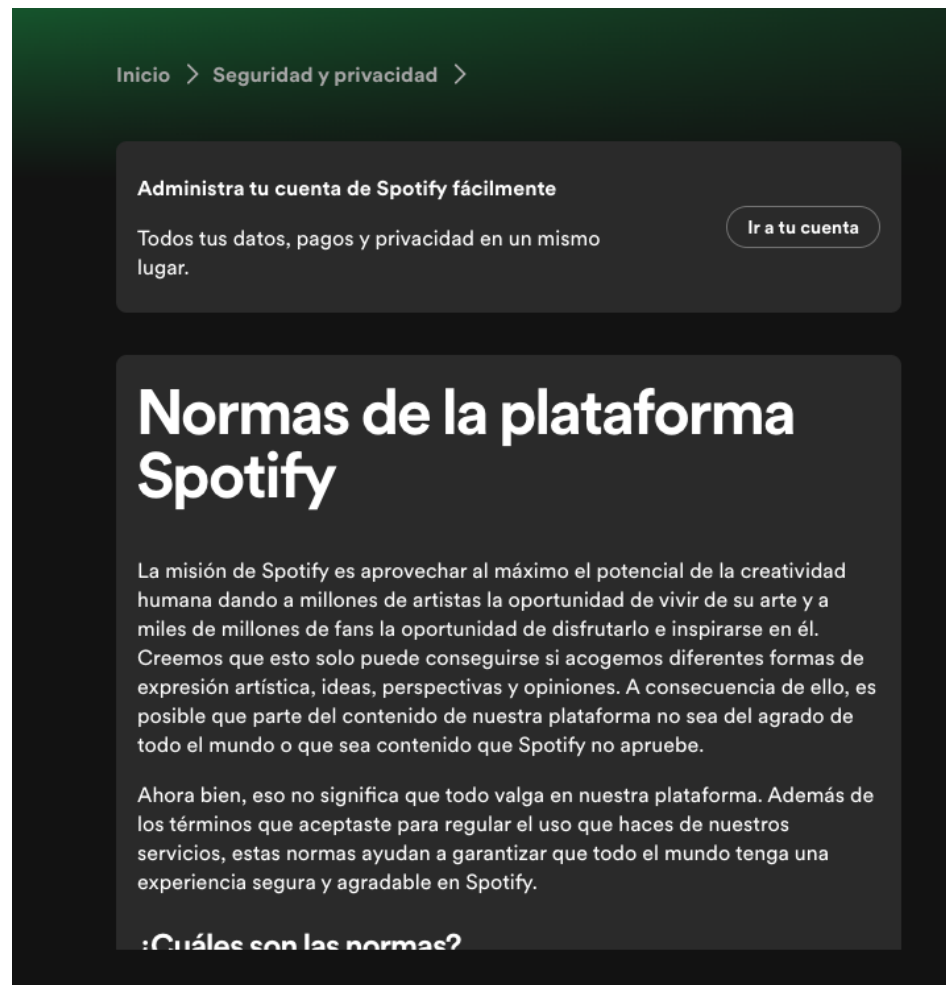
Inicio > Seguridad y privacidad >

Administra tu cuenta de Spotify fácilmente

Todos tus datos, pagos y privacidad en un mismo lugar.

Ir a tu cuenta

Normas de la plataforma Spotify

La misión de Spotify es aprovechar al máximo el potencial de la creatividad humana dando a millones de artistas la oportunidad de vivir de su arte y a miles de millones de fans la oportunidad de disfrutarlo e inspirarse en él. Creemos que esto solo puede conseguirse si acogemos diferentes formas de expresión artística, ideas, perspectivas y opiniones. A consecuencia de ello, es posible que parte del contenido de nuestra plataforma no sea del agrado de todo el mundo o que sea contenido que Spotify no apruebe.

Ahora bien, eso no significa que todo valga en nuestra plataforma. Además de los términos que aceptaste para regular el uso que haces de nuestros servicios, estas normas ayudan a garantizar que todo el mundo tenga una experiencia segura y agradable en Spotify.

¿Cuáles son las normas?